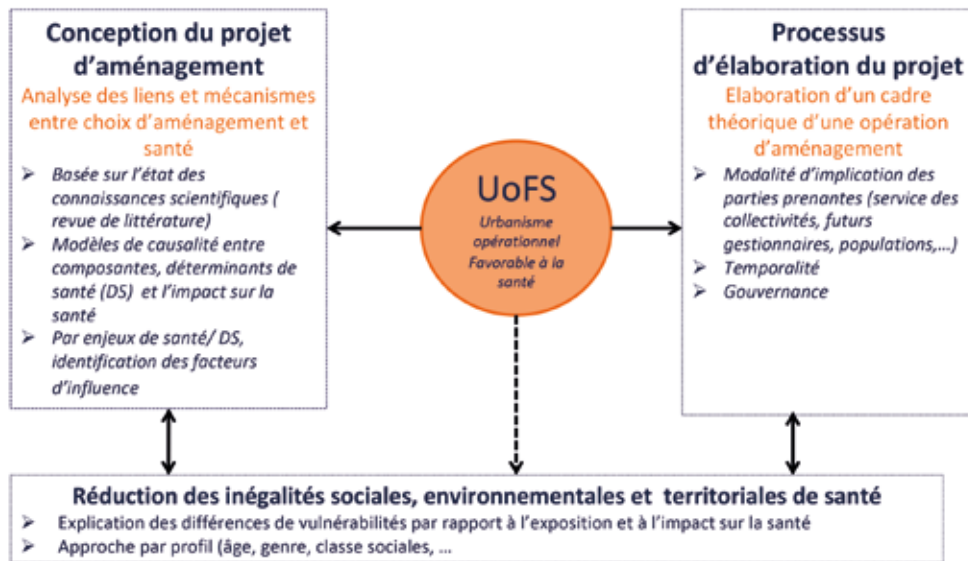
Conception du projet d'aménagement

Analyse des liens et mécanismes entre choix d'aménagement et santé

➢ Basée sur l'état des connaissances scientifiques ( revue de littérature)
➢ Modèles de causalité entre composantes, déterminants de santé (DS) et l'impact sur la santé
➢ Par enjeux de santé/ DS, identification des facteurs d'influence

UoFS

Urbanisme opérationnel Favorable à la santé

Processus d'élaboration du projet

Elaboration d'un cadre théorique d'une opération d'aménagement

➢ Modalité d'implication des parties prenantes (service des collectivités, futurs gestionnaires, populations,…)
➢ Temporalité
➢ Gouvernance

Réduction des inégalités sociales, environnementales et territoriales de santé

➢ Explication des différences de vulnérabilités par rapport à l'exposition et à l'impact sur la santé
➢ Approche par profil (âge, genre, classe sociales, …